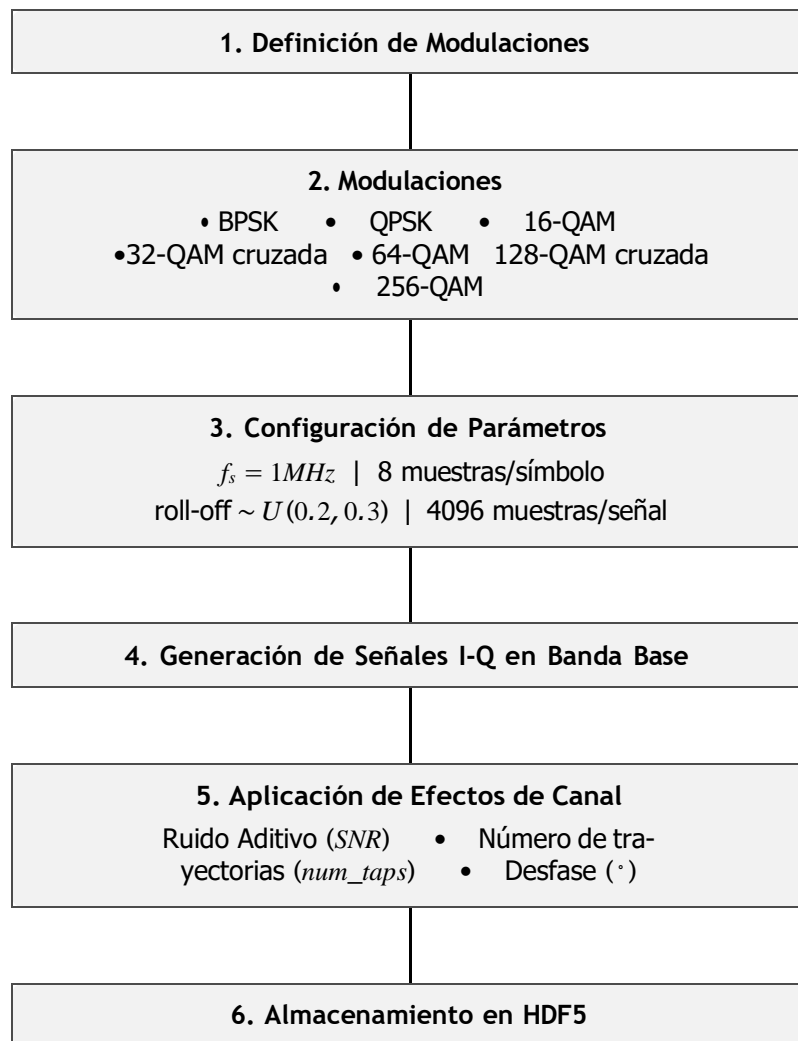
1. Definición de Modulaciones

2. Modulaciones

• BPSK • QPSK • 16-QAM
•32-QAM cruzada • 64-QAM 128-QAM cruzada
• 256-QAM

3. Configuración de Parámetros

$f_s = 1MHz$ | 8 muestras/símbolo
roll-off $\sim U(0.2, 0.3)$ | 4096 muestras/señal

4. Generación de Señales I-Q en Banda Base

5. Aplicación de Efectos de Canal

Ruido Aditivo ($SNR$) • Número de trayectorias ($num\_taps$) • Desfase ($^\circ$)

6. Almacenamiento en HDF5